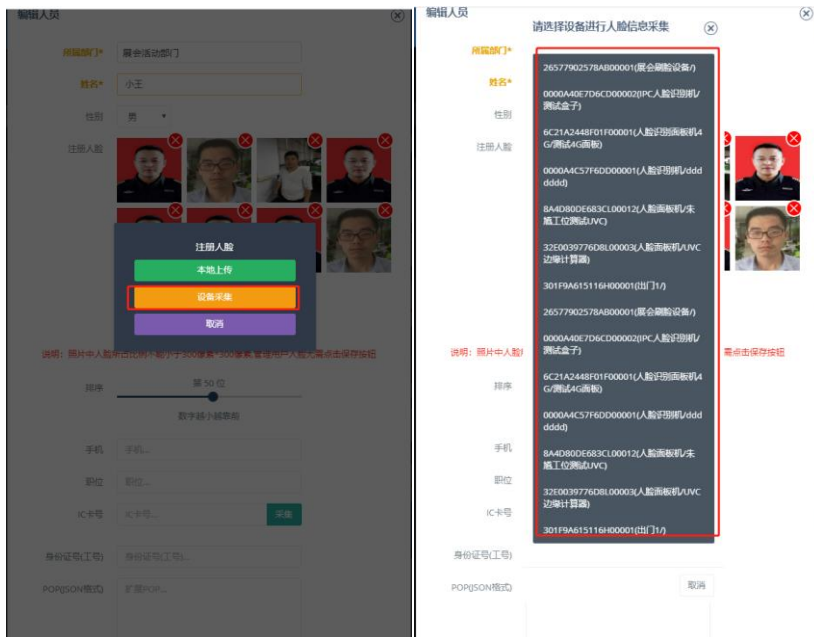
编辑人员

所属部门* 展会活动部门

姓名* 小王

性别 男

注册人脸

注册人脸

本地上传

设备采集

取消

说明：照片中人脸所占比例不低于300像素*300像素 管理用户人脸后需点击保存按钮

排序 第 50 位

数字越小越靠前

手机 手机...

职位 职位...

IC卡号 IC卡号... 采集

身份证号(工号) 身份证号(工号)...

POP(JSON格式) 扩展POP...

编辑人员

请选择设备进行人脸信息采集

所属部门*

姓名*

性别

注册人脸

26577902578AB00001(展会刷脸设备/)

0000A40E7D6CD00002(IPC人脸识别机/测试盒子)

6C21A2448F01F00001(人脸识别面板机4G/测试4G面板)

0000A4C57F6DD00001(人脸识别机/dddddddd)

8A4D80DE683CL00012(人脸面板机/未施工位测试UVC)

32E0039776D8L00003(人脸面板机/UVC边缘计算器)

301F9A615116H00001(出门1/)

26577902578AB00001(展会刷脸设备/)

0000A40E7D6CD00002(IPC人脸识别机/测试盒子)

6C21A2448F01F00001(人脸识别面板机4G/测试4G面板)

0000A4C57F6DD00001(人脸识别机/dddddddd)

8A4D80DE683CL00012(人脸面板机/未施工位测试UVC)

32E0039776D8L00003(人脸面板机/UVC边缘计算器)

301F9A615116H00001(出门1/)

说明：照片中人脸 需点击保存按钮

排序

手机

职位

IC卡号

身份证号(工号)

POP(JSON格式)

取消